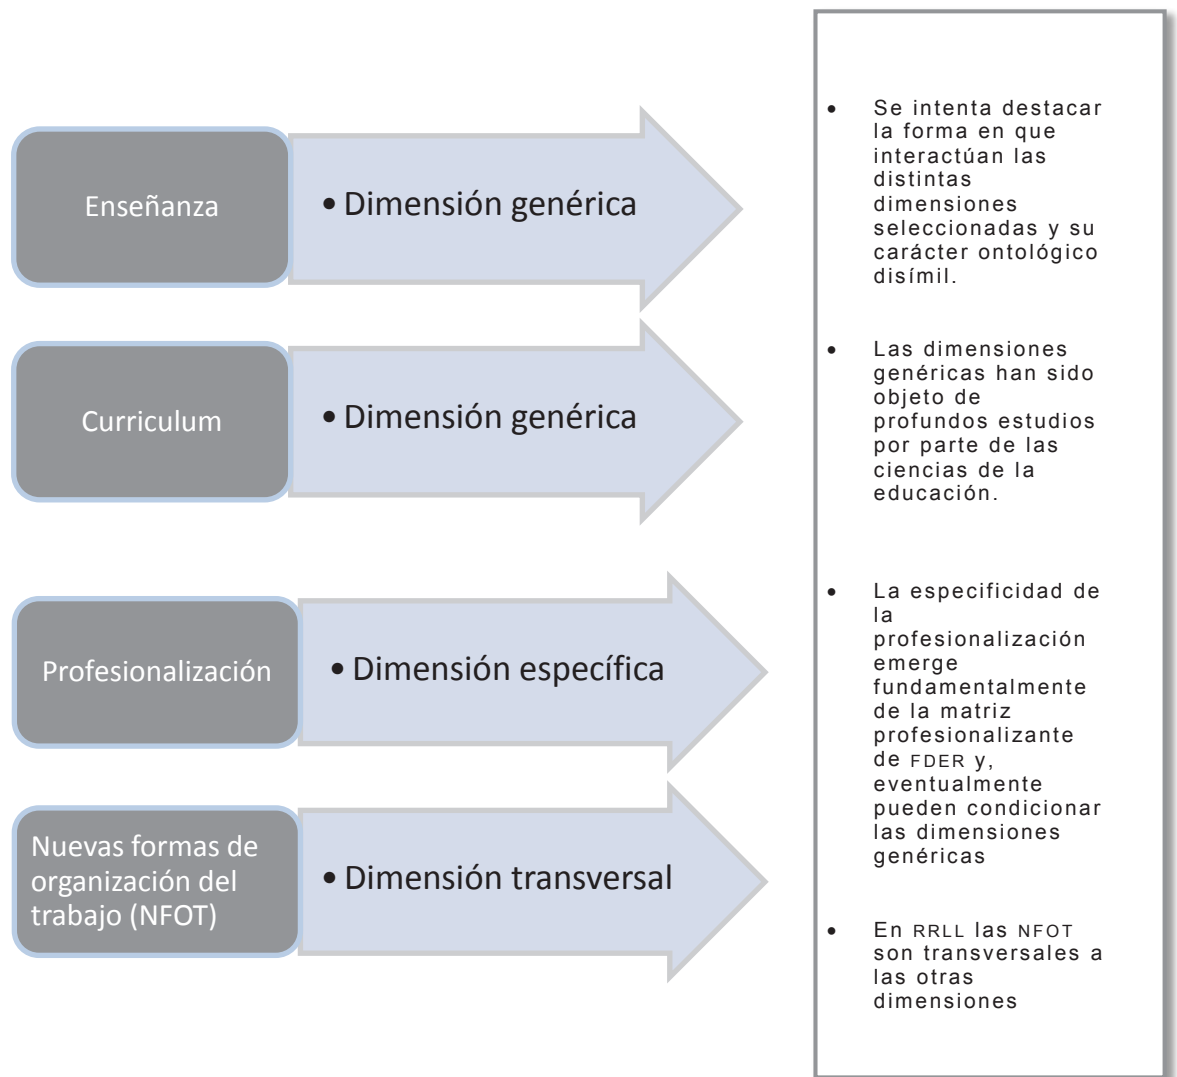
Enseñanza

• Dimensión genérica

Curriculum

• Dimensión genérica

Profesionalización

• Dimensión específica

Nuevas formas de organización del trabajo (NFOT)

• Dimensión transversal

• Se intenta destacar la forma en que interactúan las distintas dimensiones seleccionadas y su carácter ontológico disímil.

• Las dimensiones genéricas han sido objeto de profundos estudios por parte de las ciencias de la educación.

• La especificidad de la profesionalización emerge fundamentalmente de la matriz profesionalizante de FDER y, eventualmente pueden condicionar las dimensiones genéricas

• En RRLL las NFOT son transversales a las otras dimensiones